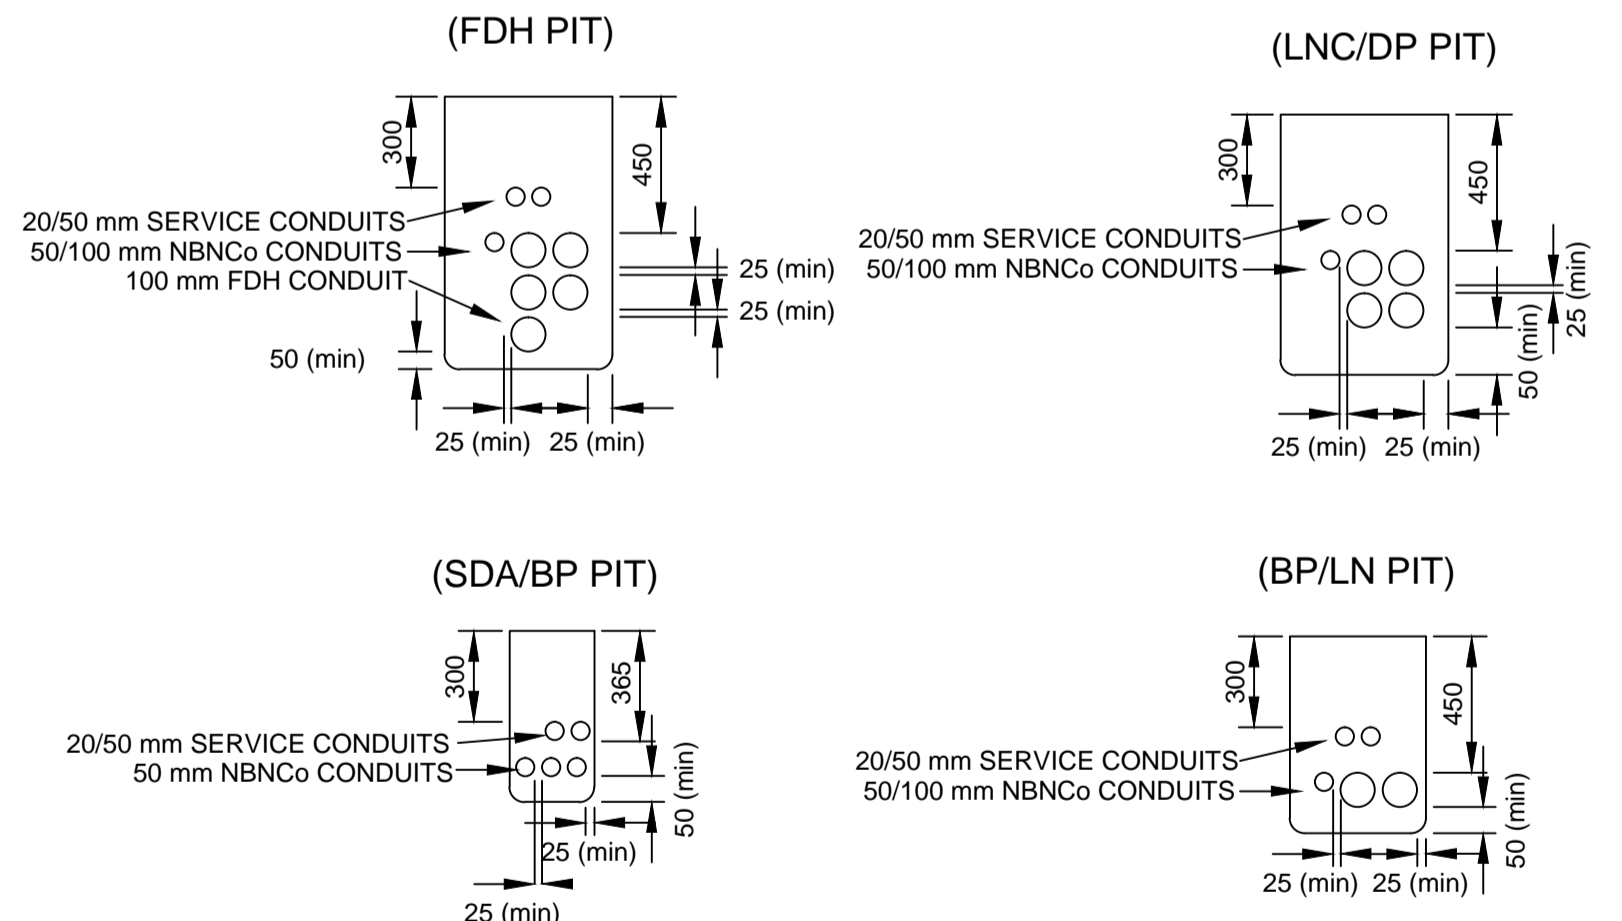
(FDH PIT)

300
450
20/50 mm SERVICE CONDUITS
50/100 mm NBNCo CONDUITS
100 mm FDH CONDUIT
25 (min)
25 (min)
50 (min)
25 (min) 25 (min)

(LNC/DP PIT)

300
450
20/50 mm SERVICE CONDUITS
50/100 mm NBNCo CONDUITS
25 (min)
50 (min)
25 (min) 25 (min)

(SDA/BP PIT)

300
365
20/50 mm SERVICE CONDUITS
50 mm NBNCo CONDUITS
50 (min)
25 (min)
25 (min)

(BP/LN PIT)

300
450
20/50 mm SERVICE CONDUITS
50/100 mm NBNCo CONDUITS
50 (min)
25 (min) 25 (min)